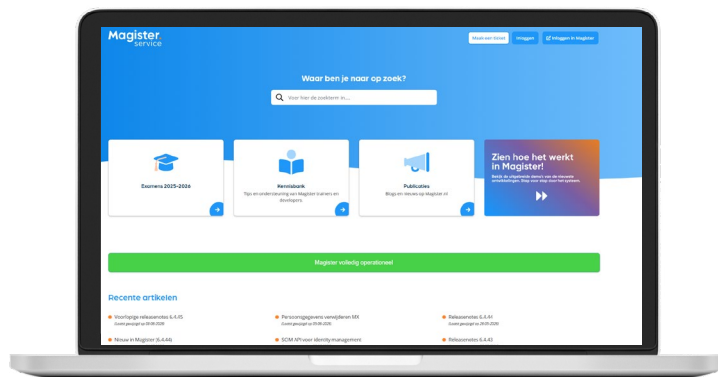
Magister service

Maak een ticket | Inloggen | Inloggen in Magister

Waar ben je naar op zoek?

Voer hier de zoekterm in ...

Examens 2025-2026

Kennisbank
Tips en ondersteuning van Magister trainers en developers.

Publicaties
Blogs en nieuws op Magister.nl

Zien hoe het werkt in Magister!
Bekijk de uitgebreide demo's van de nieuwste ontwikkelingen. Stap voor stap door het systeem.

Magister volledig operationeel

Recente artikelen

Voorlopige releasenotes 6.4.45
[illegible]

Persoonsgegevens verwijderen MX
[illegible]

Releasenotes 6.4.41
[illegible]

Nieuw in Magister (6.4.44)

SOM API voor identity management

Releasenotes 6.4.43